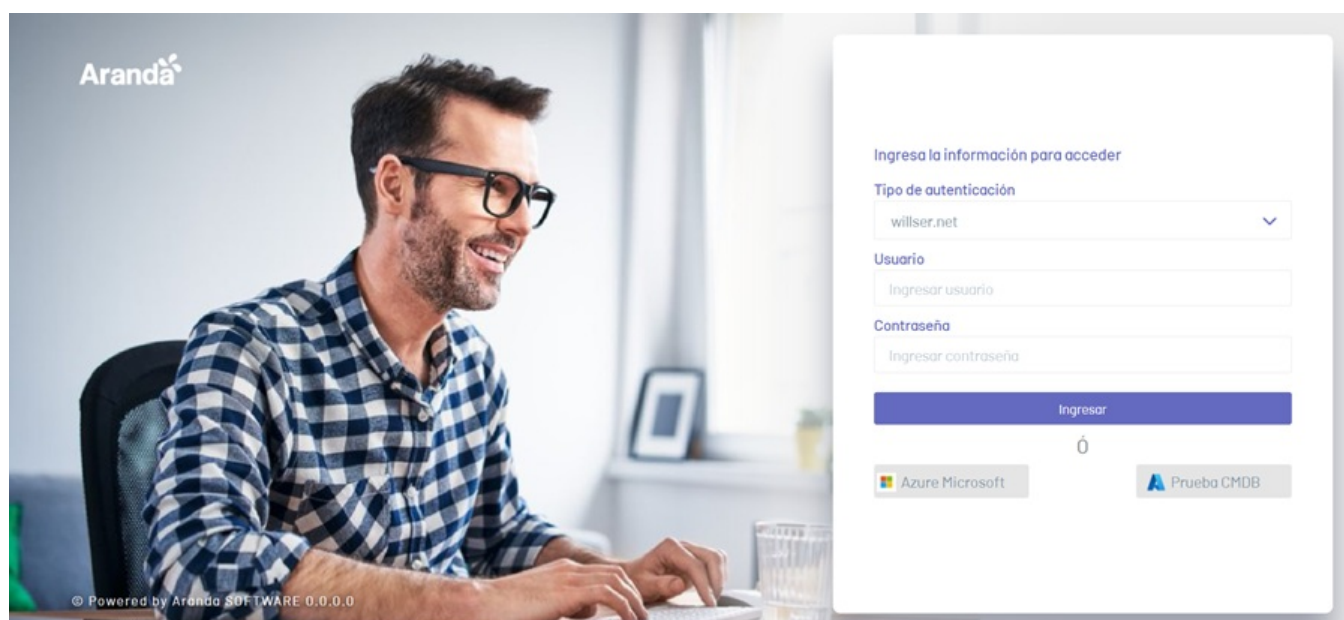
Aranda

Ingresa la información para acceder

Tipo de autenticación

willser.net

Usuario

Ingresar usuario

Contraseña

Ingresar contraseña

Ingresar

Ó

Azure Microsoft

Prueba CMDB

© Powered by Aranda SOFTWARE 0.0.0.0